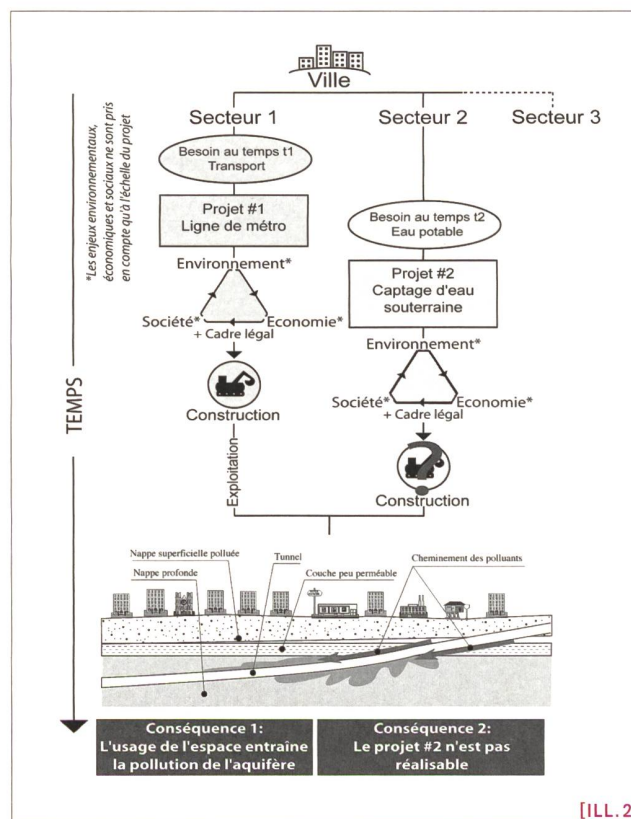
Ville

*Les enjeux environnementaux, économiques et sociaux ne sont pris en compte qu'à l'échelle du projet

Secteur 1

Secteur 2

Secteur 3

Besoin au temps t1
Transport

Projet #1
Ligne de métro

Environnement*

Société*

Economie*

+ Cadre légal

Construction

Besoin au temps t2
Eau potable

Projet #2
Captage d'eau souterraine

Environnement*

Société*

Economie*

+ Cadre légal

Construction

Exploitation

TEMPS

Nappe superficielle polluée

Tunnel

Cheminement des polluants

Nappe profonde

Couche peu perméable

Conséquence 1:
L'usage de l'espace entraine la pollution de l'aquifère

Conséquence 2:
Le projet #2 n'est pas réalisable

[ILL. 2